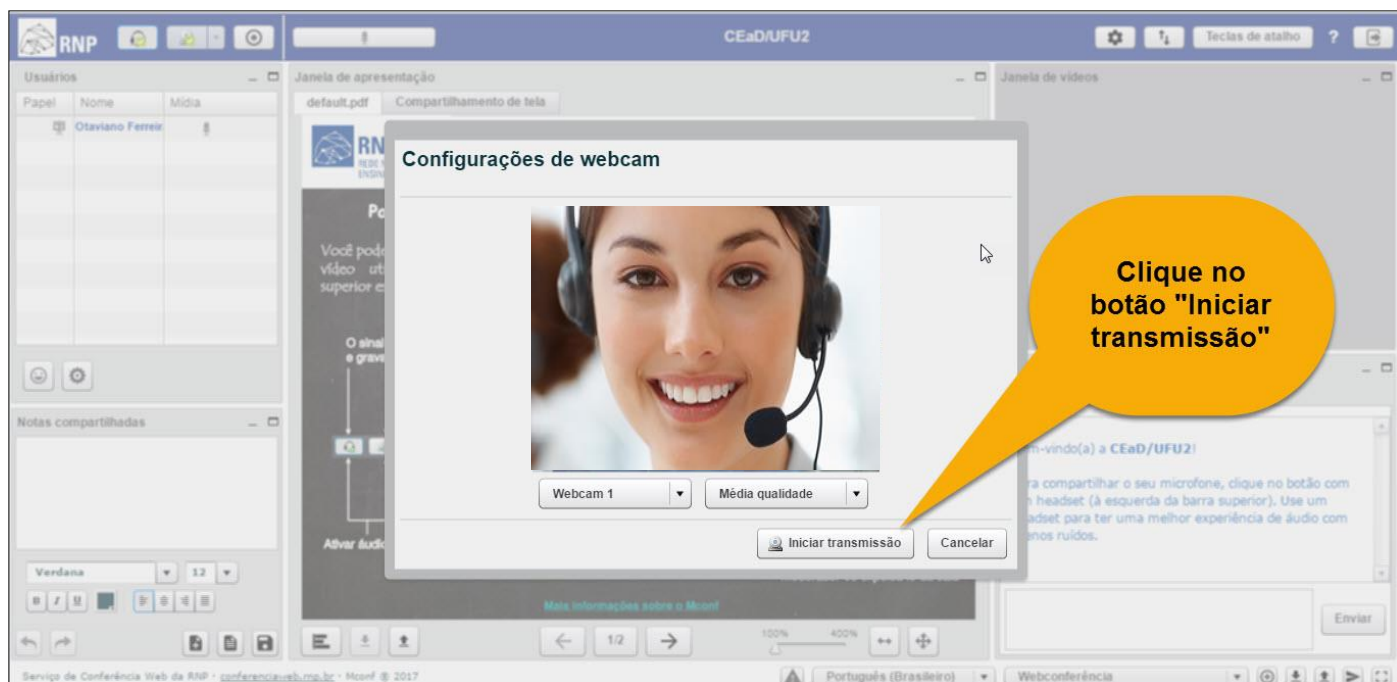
RNP

CEaD/UFU2

Teclas de atalho ?

Usuários

| Papel | Nome | Mídia |
|---|---|---|
| | Otaviano Ferreir | |

Notas compartilhadas

Verdana 12

Janela de apresentação

default.pdf Compartilhamento de tela

RN

Po

Você pod vídeo ut superior e

O sinal e grava

Ativar áudio

Mais informações sobre o Mconf

1/2

100% 400%

Janela de vídeos

Configurações de webcam

Webcam 1 Média qualidade

Iniciar transmissão Cancelar

Clique no botão "Iniciar transmissão"

m-vindo(a) a CEaD/UFU2!

ra compartilhar o seu microfone, clique no botão com headset (à esquerda da barra superior). Use um adset para ter uma melhor experiência de áudio com enos ruídos.

Enviar

Serviço de Conferência Web da RNP · conferenciaweb.rnp.br · Mconf © 2017

Português (Brasileiro) Webconferência